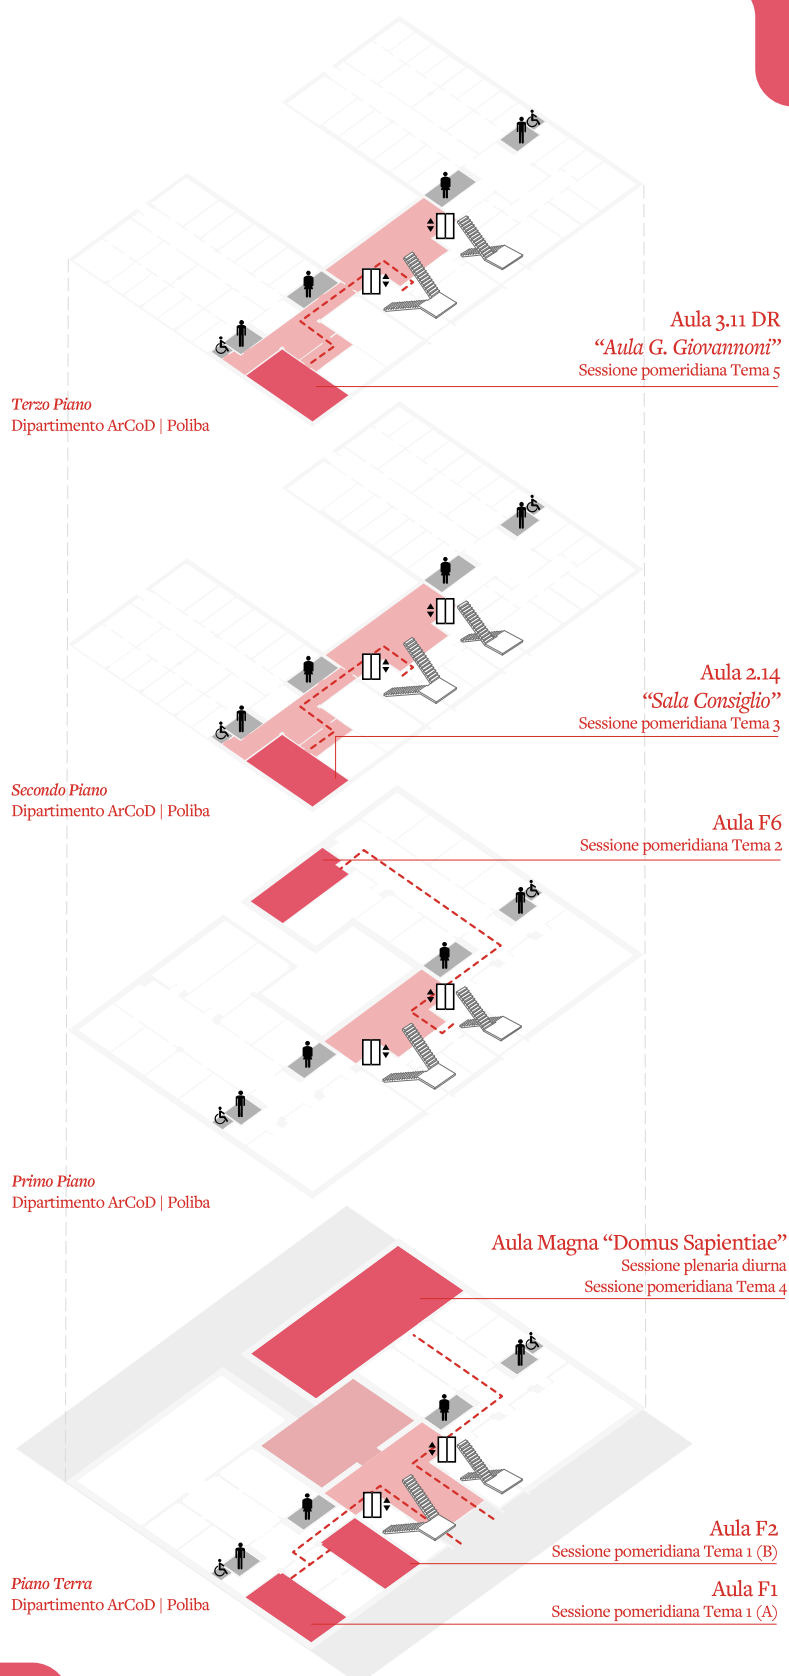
Aula 3.11 DR
"Aula G. Giovannoni"
Sessione pomeridiana Tema 5

Terzo Piano
Dipartimento ArCoD | Poliba

Aula 2.14
"Sala Consiglio"
Sessione pomeridiana Tema 3

Secondo Piano
Dipartimento ArCoD | Poliba

Aula F6
Sessione pomeridiana Tema 2

Primo Piano
Dipartimento ArCoD | Poliba

Aula Magna "Domus Sapientiae"
Sessione plenaria diurna
Sessione pomeridiana Tema 4

Aula F2
Sessione pomeridiana Tema 1 (B)

Piano Terra
Dipartimento ArCoD | Poliba

Aula F1
Sessione pomeridiana Tema 1 (A)